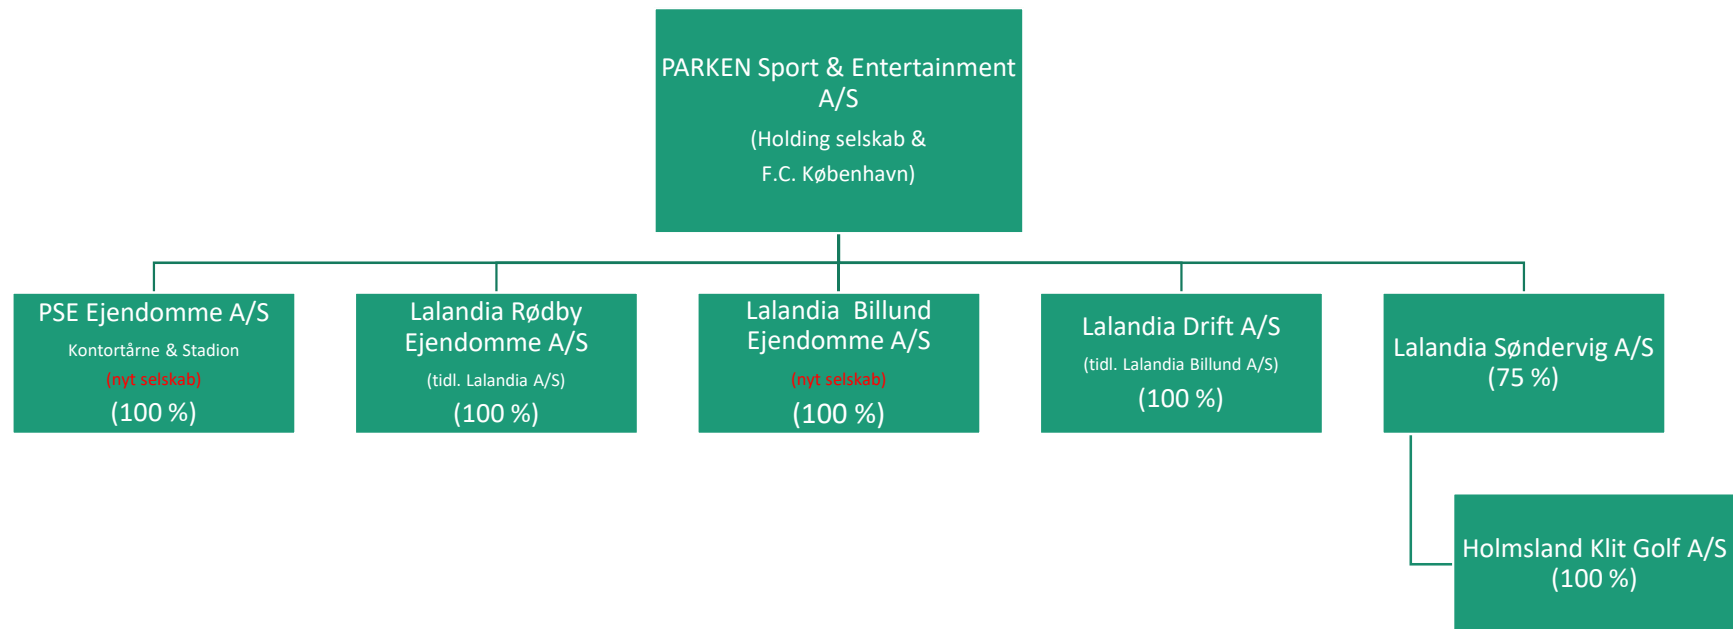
PARKEN Sport & Entertainment A/S
(Holding selskab &
F.C. København)

PSE Ejendomme A/S
Kontortårne & Stadion
(nyt selskab)
(100 %)

Lalandia Rødby Ejendomme A/S
(tidl. Lalandia A/S)
(100 %)

Lalandia Billund Ejendomme A/S
(nyt selskab)
(100 %)

Lalandia Drift A/S
(tidl. Lalandia Billund A/S)
(100 %)

Lalandia Søndervig A/S
(75 %)

Holmsland Klit Golf A/S
(100 %)